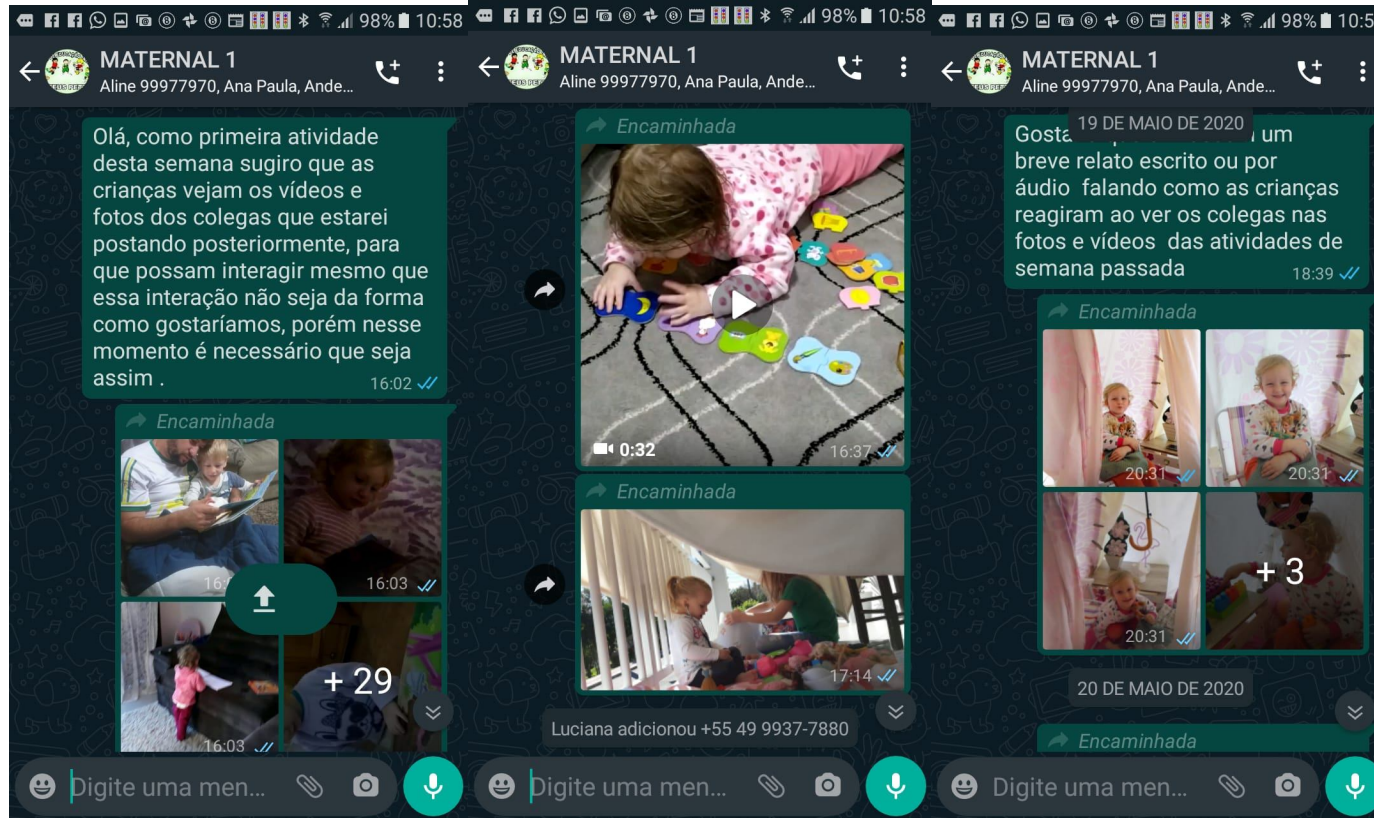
98% 10:58

MATERNAL 1
Aline 99977970, Ana Paula, Ande...

Olá, como primeira atividade desta semana sugiro que as crianças vejam os vídeos e fotos dos colegas que estarei postando posteriormente, para que possam interagir mesmo que essa interação não seja da forma como gostaríamos, porém nesse momento é necessário que seja assim .
16:02

Encaminhada
16:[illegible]
16:03
16:03
+ 29

Digite uma men...

98% 10:58

MATERNAL 1
Aline 99977970, Ana Paula, Ande...

Encaminhada
0:32
16:37

Encaminhada
17:14

Luciana adicionou +55 49 9937-7880

Digite uma men...

98% 10:5

MATERNAL 1
Aline 99977970, Ana Paula, Ande...

19 DE MAIO DE 2020

Gosta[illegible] um breve relato escrito ou por áudio falando como as crianças reagiram ao ver os colegas nas fotos e vídeos das atividades de semana passada
18:39

Encaminhada
20:31
20:31
20:31
+ 3

20 DE MAIO DE 2020

Encaminhada

Digite uma men...